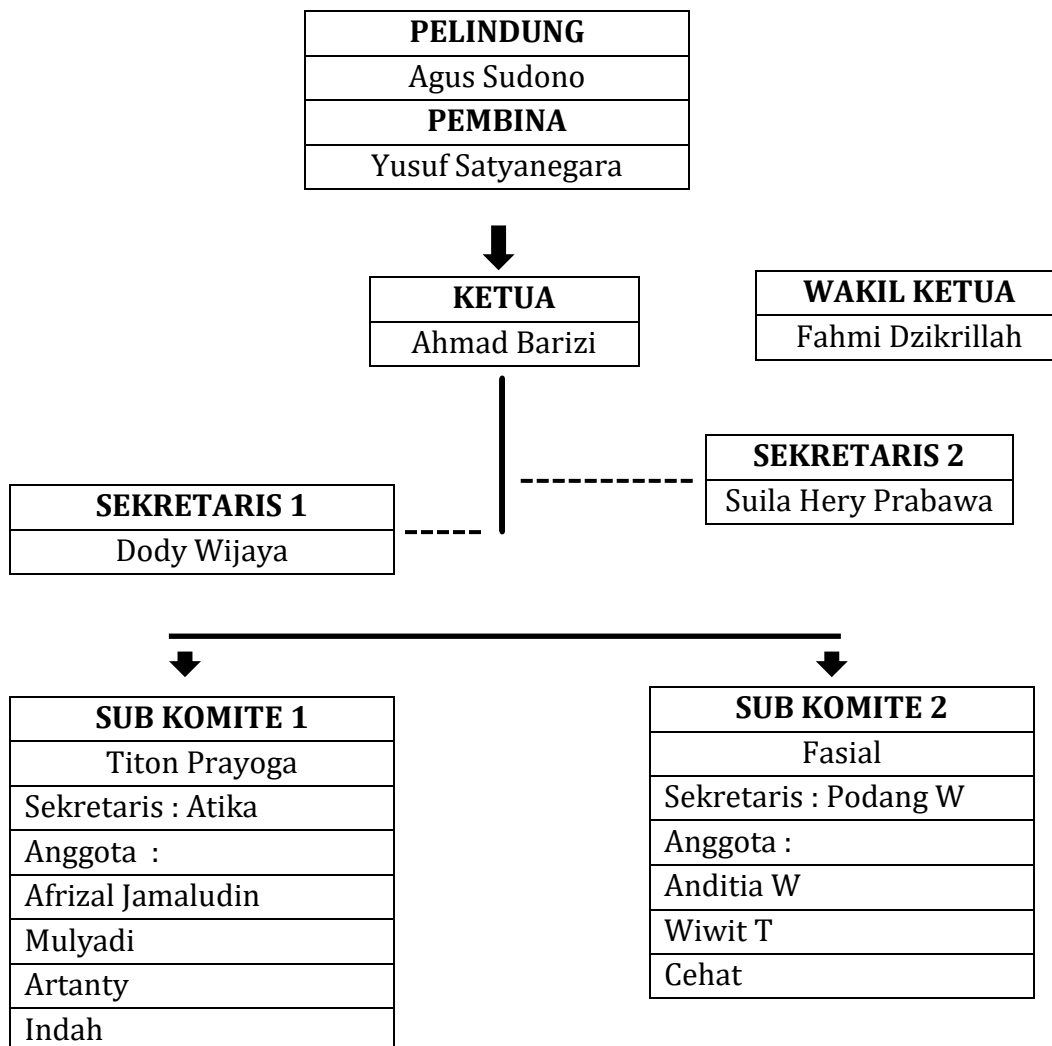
PELINDUNG
Agus Sudono
PEMBINA
Yusuf Satyanegara

KETUA
Ahmad Barizi

WAKIL KETUA
Fahmi Dzikrillah

SEKRETARIS 1
Dody Wijaya

SEKRETARIS 2
Suila Hery Prabawa

SUB KOMITE 1
Titon Prayoga
Sekretaris : Atika
Anggota :
Afrizal Jamaludin
Mulyadi
Artanty
Indah

SUB KOMITE 2
Fasial
Sekretaris : Podang W
Anggota :
Anditia W
Wiwit T
Cehat